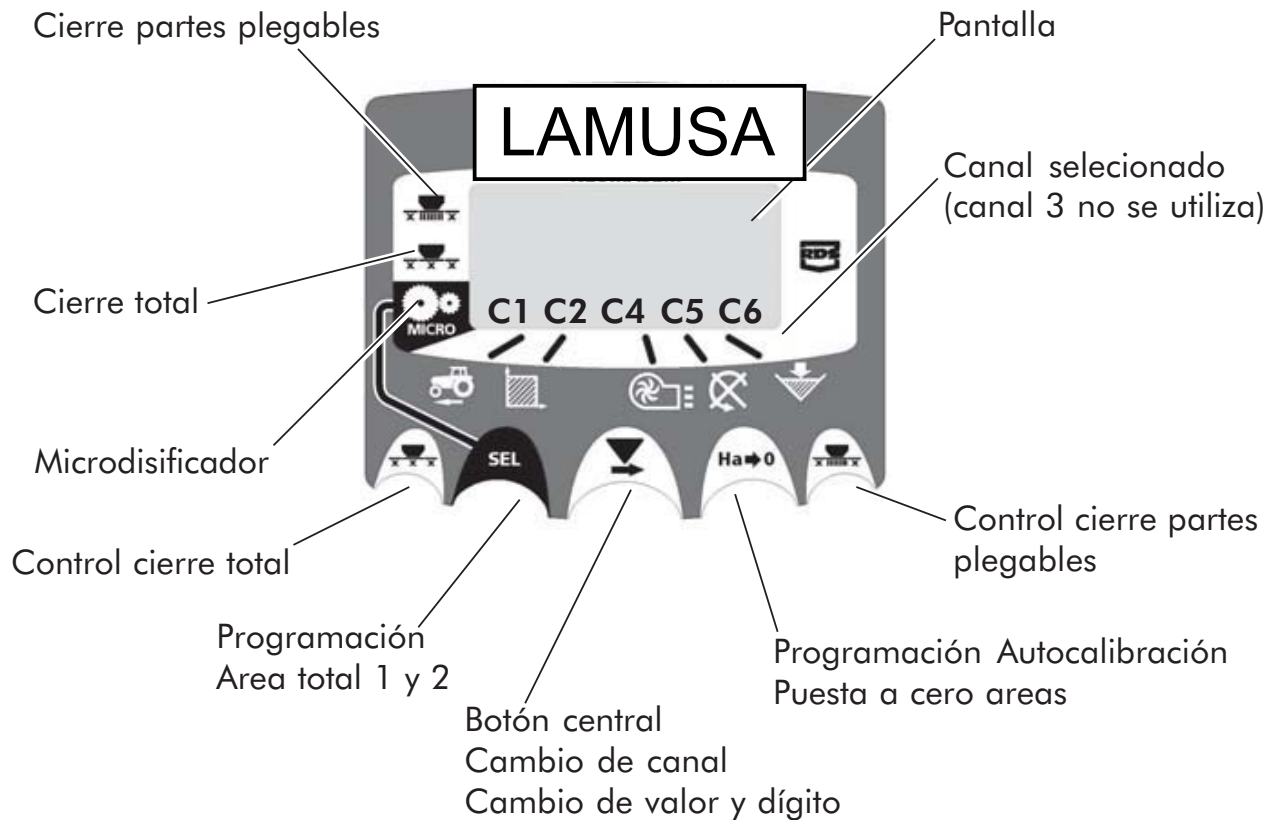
Cierre partes plegables

Pantalla

LAMUSA

Canal selecionado (canal 3 no se utiliza)

RDS

Cierre total

MICRO

C1 C2 C4 C5 C6

Microdisificador

SEL

Ha➡0

Control cierre partes plegables

Control cierre total

Programación
Area total 1 y 2

Programación Autocalibración
Puesta a cero areas

Botón central
Cambio de canal
Cambio de valor y dígito